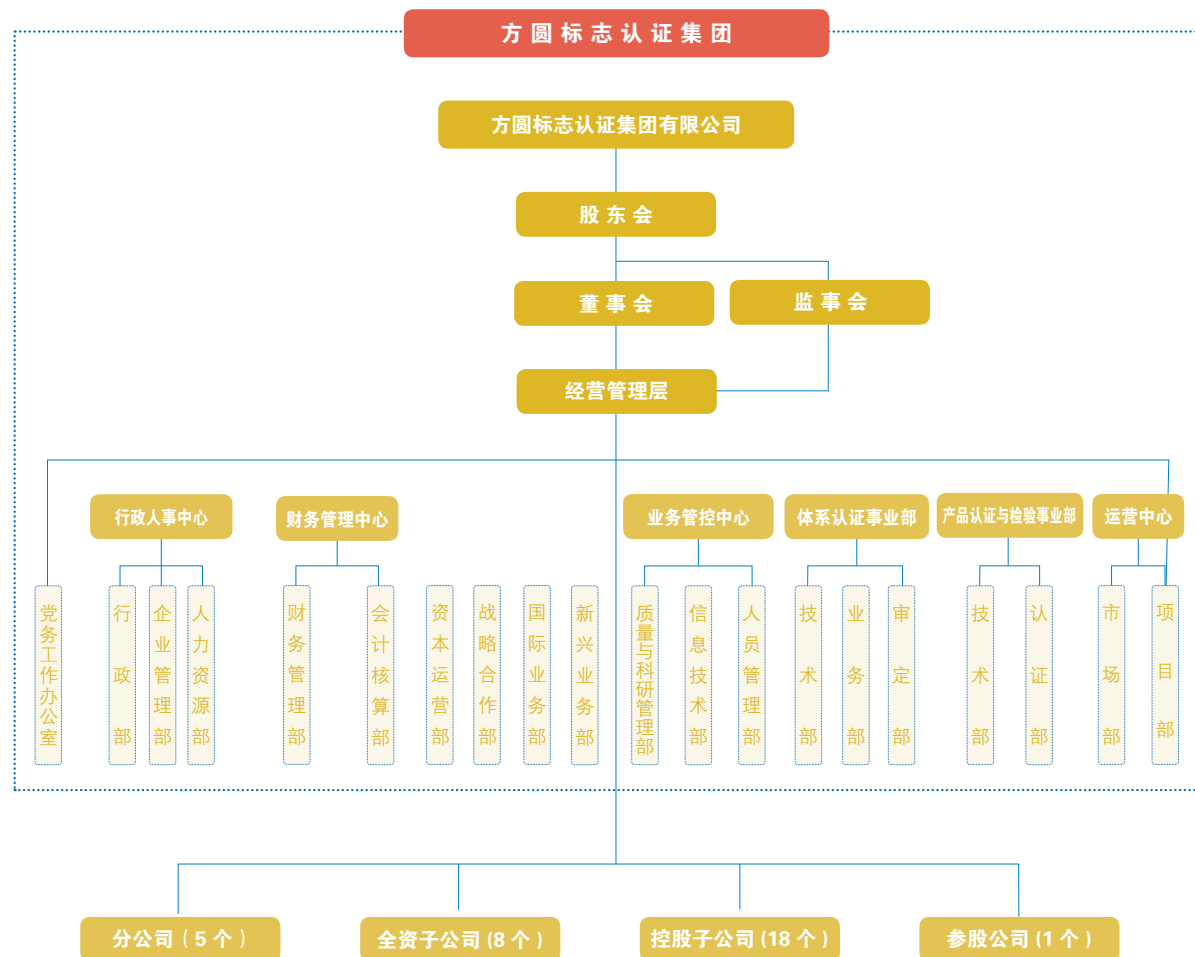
方圆标志认证集团

方圆标志认证集团有限公司

股东会

董事会

监事会

经营管理层

行政人事中心

财务管理中心

业务管控中心

体系认证事业部

产品认证与检验事业部

运营中心

党务工作办公室

行政部

企业管理部

人力资源部

财务管理部

会计核算部

资本运营部

战略合作部

国际业务部

新兴业务部

质量与科研管理部

信息技术部

人员管理部

技术部

业务部

审定部

技术部

认证部

市场部

项目部

分公司（5个）

全资子公司(8个)

控股子公司(18个)

参股公司(1个)